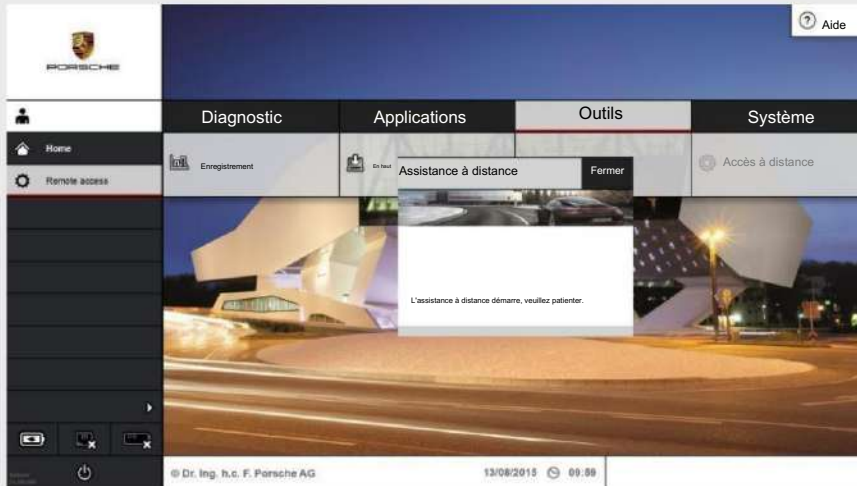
PORSCHE

Aide

Diagnostic
Applications
Outils
Système

Home
Remote access

Enregistrement
En haut
Accès à distance

Assistance à distance
Fermer

L'assistance à distance démarre, veuillez patienter.

© Dr. Ing. h.c. F. Porsche AG
13/08/2015
09:59